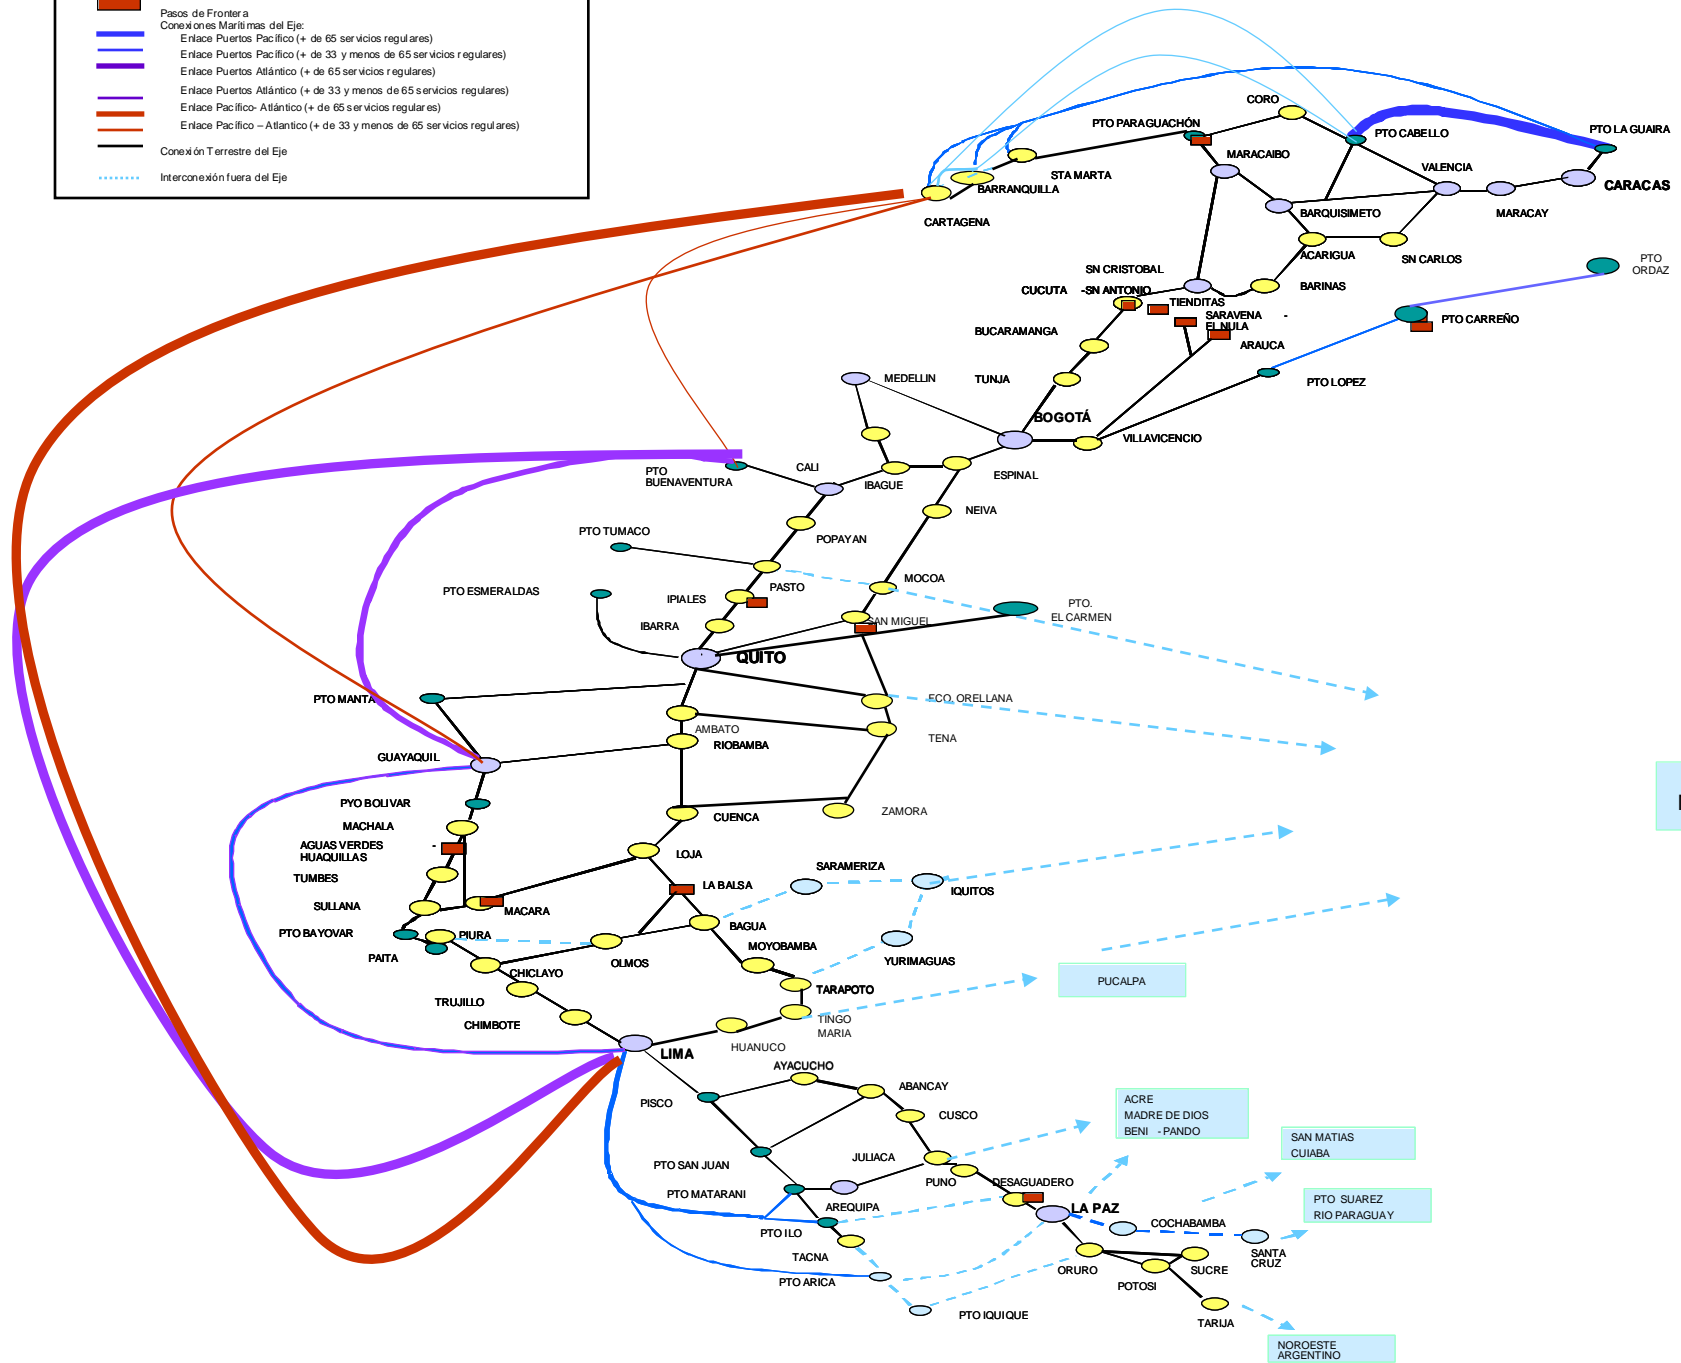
Pasos de Frontera
Conexiones Marítimas del Eje:
Enlace Puertos Pacífico (+ de 65 servicios regulares)
Enlace Puertos Pacífico (+ de 33 y menos de 65 servicios regulares)
Enlace Puertos Atlántico (+ de 65 servicios regulares)
Enlace Puertos Atlántico (+ de 33 y menos de 65 servicios regulares)
Enlace Pacífico- Atlántico (+ de 65 servicios regulares)
Enlace Pacífico – Atlantico (+ de 33 y menos de 65 servicios regulares)
Conexión Terrestre del Eje
Interconexión fuera del Eje

CORO
PTO PARAGUACHÓN
PTO CABELLO
PTO LA GUAIRA
MARACAIBO
VALENCIA
STA MARTA
BARRANQUILLA
CARACAS
CARTAGENA
BARQUISIMETO
MARACAY
ACARIGUA
SN CARLOS
SN CRISTOBAL
CUCUTA -SN ANTONIO
BARINAS
PTO ORDAZ
TIENDITAS
SARAVENA - EL NULA
PTO CARREÑO
BUCARAMANGA
ARAUCA
MEDELLIN
TUNJA
PTO LOPEZ
BOGOTÁ
VILLAVICENCIO
PTO BUENAVENTURA
CALI
IBAGUE
ESPINAL
NEIVA
PTO TUMACO
POPAYAN
MOCOA
PTO ESMERALDAS
IPIALES
PASTO
PTO. EL CARMEN
IBARRA
SAN MIGUEL
QUITO
PTO MANTA
FCO. ORELLANA
AMBATO
RIOBAMBA
TENA
GUAYAQUIL
PYO BOLIVAR
MACHALA
ZAMORA
CUENCA
AGUAS VERDES HUAQUILLAS
LOJA
TUMBES
SARAMERIZA
LA BALSA
IQUITOS
SULLANA
MACARA
PTO BAYOVAR
PIURA
BAGUA
PAITA
MOYOBAMBA
YURIMAGUAS
CHICLAYO
OLMOS
TARAPOTO
PUCALPA
TRUJILLO
CHIMBOTE
TINGO MARIA
LIMA
HUANUCO
AYACUCHO
ABANCAY
PISCO
CUSCO
ACRE
MADRE DE DIOS
BENI - PANDO
SAN MATIAS
CUIABA
PTO SAN JUAN
JULIACA
PTO MATARANI
PUNO
DESAGUADERO
AREQUIPA
LA PAZ
PTO SUAREZ
RIO PARAGUAY
PTO ILO
COCHABAMBA
TACNA
SANTA CRUZ
PTO ARICA
ORURO
SUCRE
POTOSI
PTO IQUIQUE
TARIJA
NOROESTE ARGENTINO